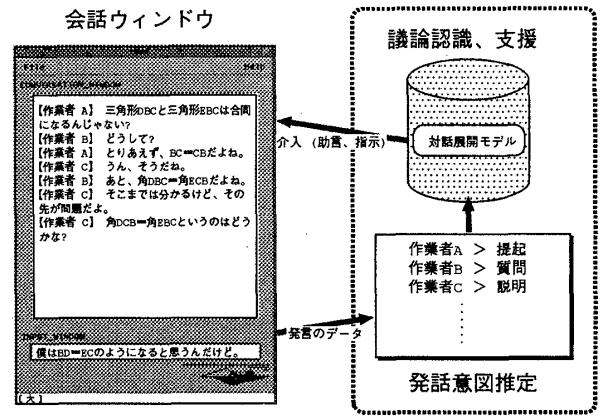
会話ウィンドウ

ファイル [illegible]

CONVERSATION_WINDOW

【作業者 A】 三角形DBCと三角形EBCは合同になるんじゃない?
【作業者 B】 どうして?
【作業者 A】 とりあえず、BC═CBだよね。
【作業者 C】 うん、そうだね。
【作業者 B】 あと、角DBC═角ECBだよね。
【作業者 C】 そこまでは分かるけど、その先が問題だよ。
【作業者 C】 角DCB═角EBCというのはどうかな?

INPUT_WINDOW

僕はBD═ECのようになると思うんだけど。

(大)

議論認識、支援

対話展開モデル

介入 (助言、指示)

発言のデータ

作業者A > 提起
作業者B > 質問
作業者C > 説明

発話意図推定